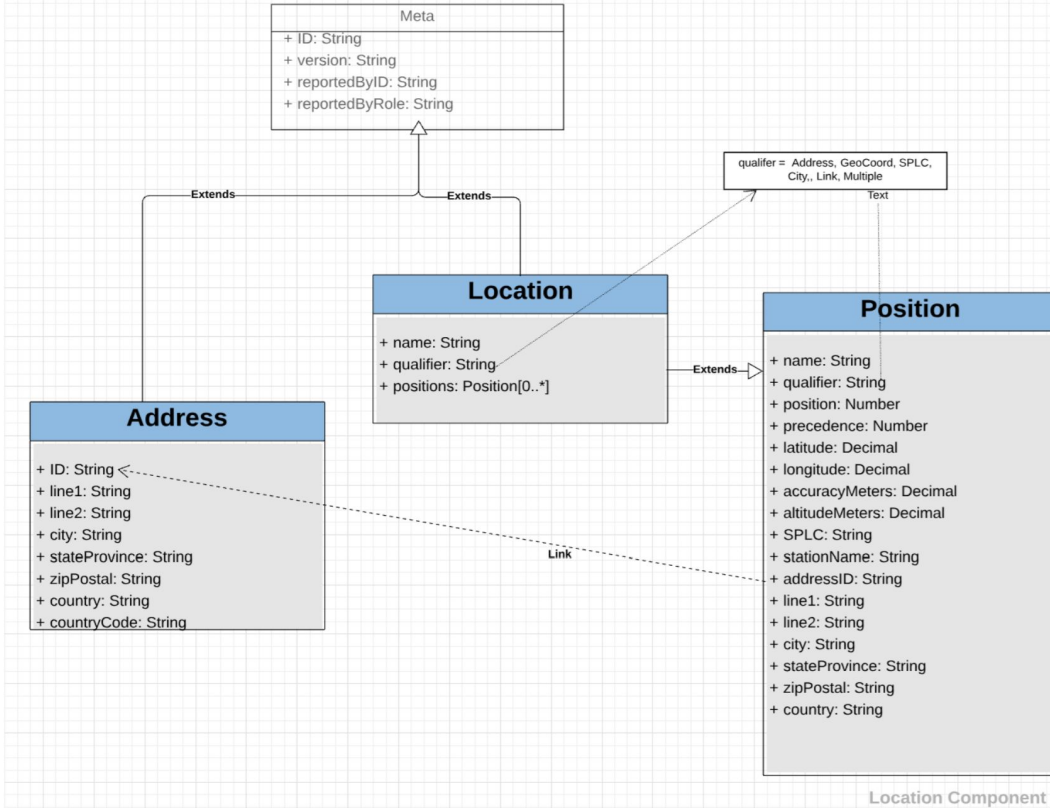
Meta
+ ID: String
+ version: String
+ reportedByID: String
+ reportedByRole: String

Extends

Extends

qualifer = Address, GeoCoord, SPLC, City,, Link, Multiple

Text

Location
+ name: String
+ qualifier: String
+ positions: Position[0..*]

Extends

Position
+ name: String
+ qualifier: String
+ position: Number
+ precedence: Number
+ latitude: Decimal
+ longitude: Decimal
+ accuracyMeters: Decimal
+ altitudeMeters: Decimal
+ SPLC: String
+ stationName: String
+ addressID: String
+ line1: String
+ line2: String
+ city: String
+ stateProvince: String
+ zipPostal: String
+ country: String

Address
+ ID: String
+ line1: String
+ line2: String
+ city: String
+ stateProvince: String
+ zipPostal: String
+ country: String
+ countryCode: String

Link

Location Component